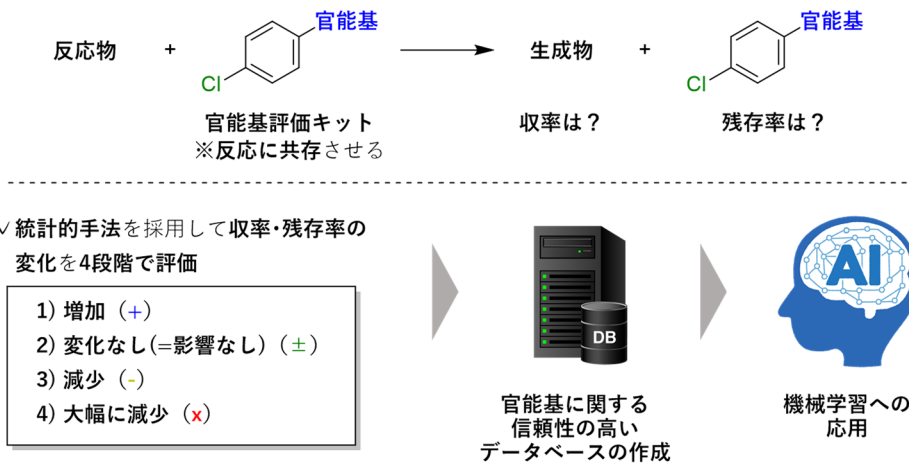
反応物 + Cl 官能基 → 生成物 + Cl 官能基

官能基評価キット
※反応に共存させる

収率は？

残存率は？

✓統計的手法を採用して収率・残存率の変化を4段階で評価

1) 増加（+）
2) 変化なし(=影響なし)（±）
3) 減少（-）
4) 大幅に減少（x）

DB

官能基に関する信頼性の高いデータベースの作成

AI

機械学習への応用